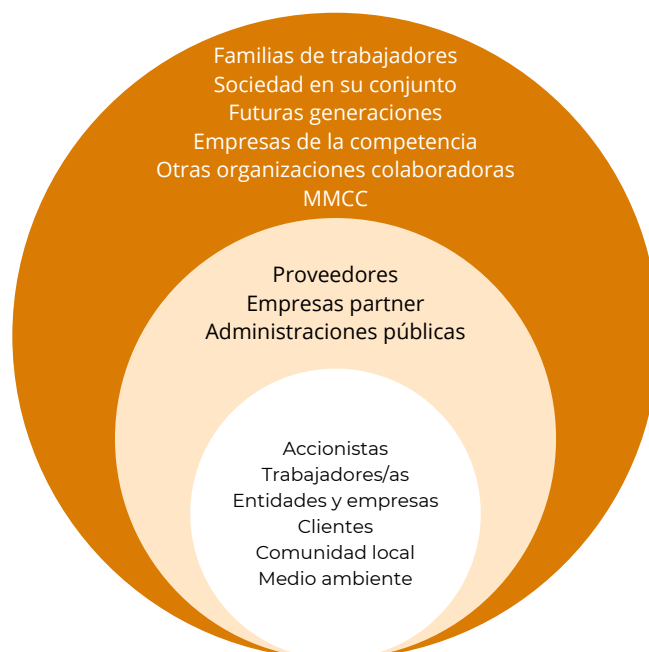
Familias de trabajadores
Sociedad en su conjunto
Futuras generaciones
Empresas de la competencia
Otras organizaciones colaboradoras
MMCC

Proveedores
Empresas partner
Administraciones públicas

Accionistas
Trabajadores/as
Entidades y empresas
Clientes
Comunidad local
Medio ambiente